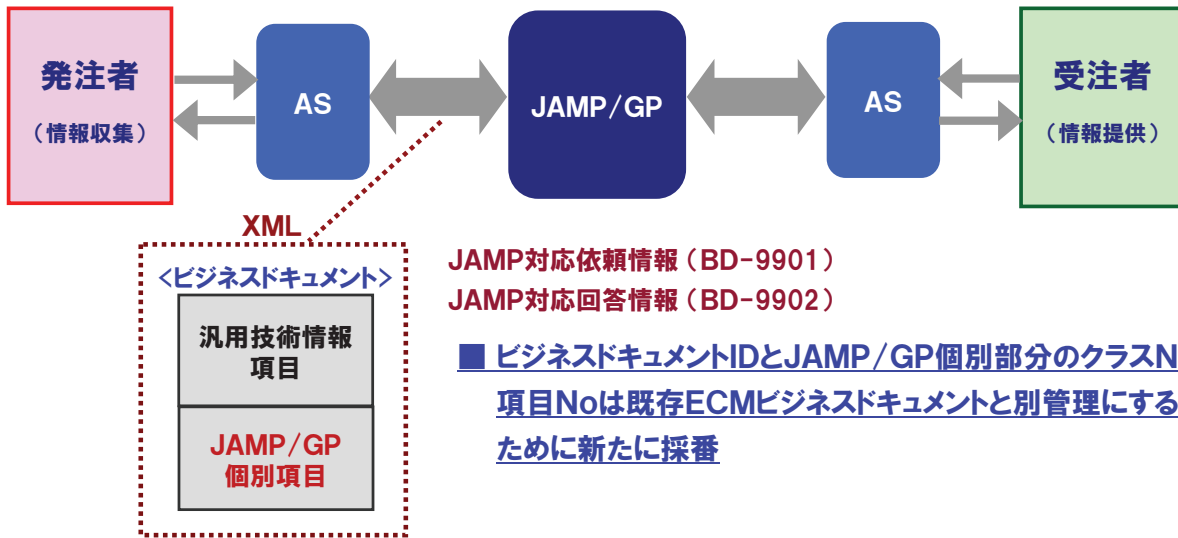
発注者

（情報収集）

AS

JAMP/GP

AS

受注者

（情報提供）

XML

<ビジネスドキュメント>

汎用技術情報項目

JAMP/GP
個別項目

JAMP対応依頼情報（BD-9901）
JAMP対応回答情報（BD-9902）

■ ビジネスドキュメントIDとJAMP/GP個別部分のクラスN項目Noは既存ECMビジネスドキュメントと別管理にするために新たに採番